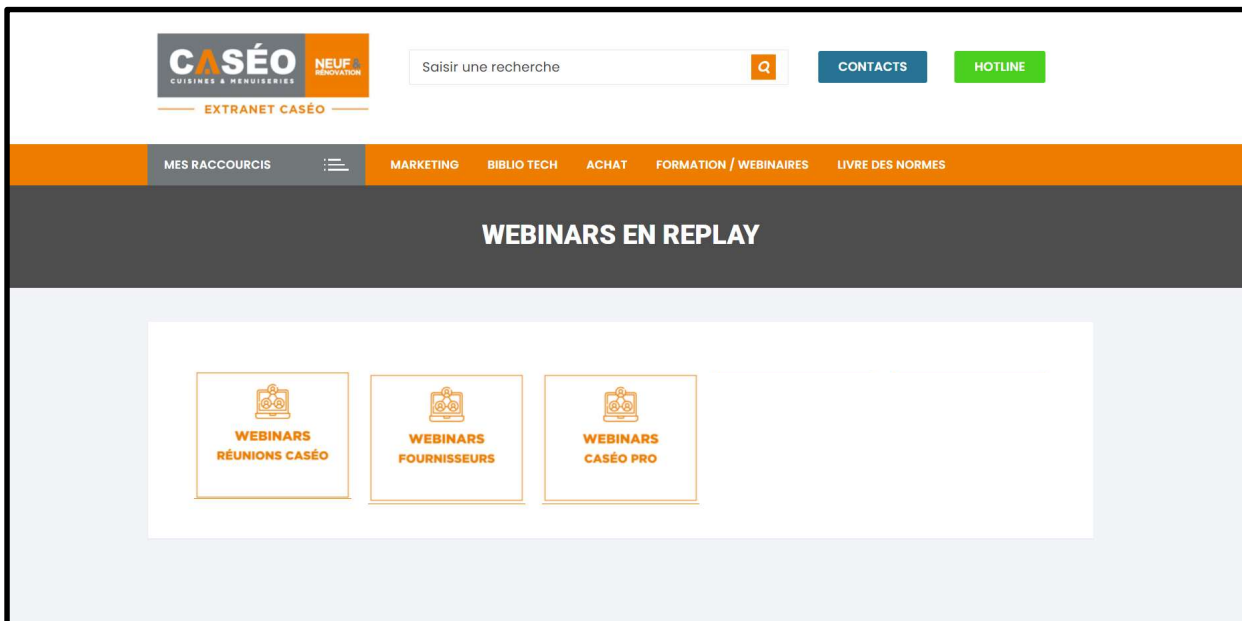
CASÉO
CUISINES & MENUISERIES
NEUF & RÉNOVATION
EXTRANET CASÉO

Saisir une recherche

CONTACTS

HOTLINE

MES RACCOURCIS

MARKETING

BIBLIO TECH

ACHAT

FORMATION / WEBINAIRES

LIVRE DES NORMES

WEBINARS EN REPLAY

WEBINARS
RÉUNIONS CASÉO

WEBINARS
FOURNISSEURS

WEBINARS
CASÉO PRO